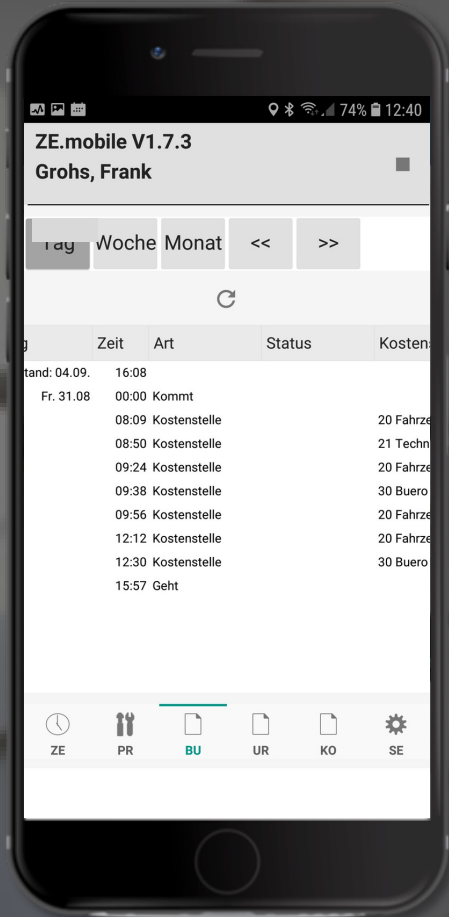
74% 12:40

ZE.mobile V1.7.3
Grohs, Frank

Tag Woche Monat << >>

| g | Zeit | Art | Status | Kostens |
|---|---|---|---|---|
| tand: 04.09. | 16:08 | | | |
| Fr. 31.08 | 00:00 | Kommt | | |
| | 08:09 | Kostenstelle | | 20 Fahrze |
| | 08:50 | Kostenstelle | | 21 Techn |
| | 09:24 | Kostenstelle | | 20 Fahrze |
| | 09:38 | Kostenstelle | | 30 Buero |
| | 09:56 | Kostenstelle | | 20 Fahrze |
| | 12:12 | Kostenstelle | | 20 Fahrze |
| | 12:30 | Kostenstelle | | 30 Buero |
| | 15:57 | Geht | | |

ZE PR BU UR KO SE